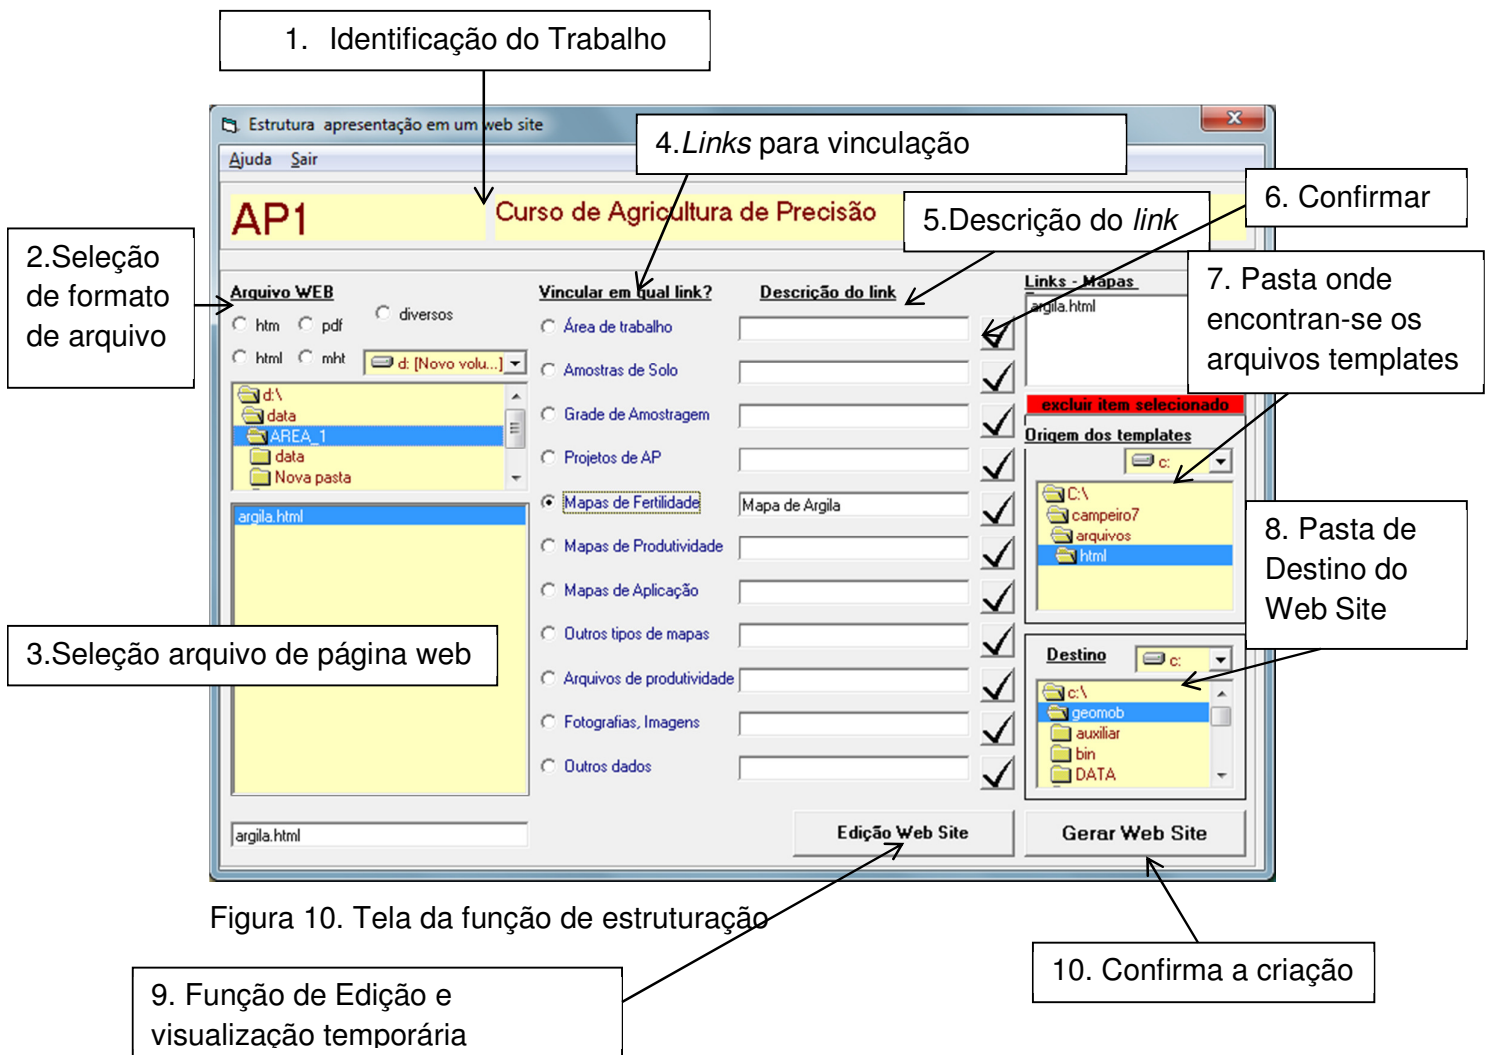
1. Identificação do Trabalho

Estrutura apresentação em um web site

Ajuda Sair

4.*Links* para vinculação

AP1

Curso de Agricultura de Precisão

5.Descrição do *link*

6. Confirmar

2.Seleção de formato de arquivo

Arquivo WEB

htm pdf diversos

html mht

d: [Novo volu...]

d:\
data
AREA_1
data
Nova pasta

argila.html

Vincular em qual link?

Descrição do link

Área de trabalho

Amostras de Solo

Grade de Amostragem

Projetos de AP

Mapas de Fertilidade

Mapa de Argila

Mapas de Produtividade

Mapas de Aplicação

Outros tipos de mapas

Arquivos de produtividade

Fotografias, Imagens

Outros dados

Links - Mapas

argila.html

7. Pasta onde encontran-se os arquivos templates

excluir item selecionado

Origem dos templates

c:

C:\
campeiro7
arquivos
html

8. Pasta de Destino do Web Site

3.Seleção arquivo de página web

Destino

c:

c:\
geomob
auxiliar
bin
DATA

argila.html

Edição Web Site

Gerar Web Site

Figura 10. Tela da função de estruturação

9. Função de Edição e visualização temporária

10. Confirma a criação